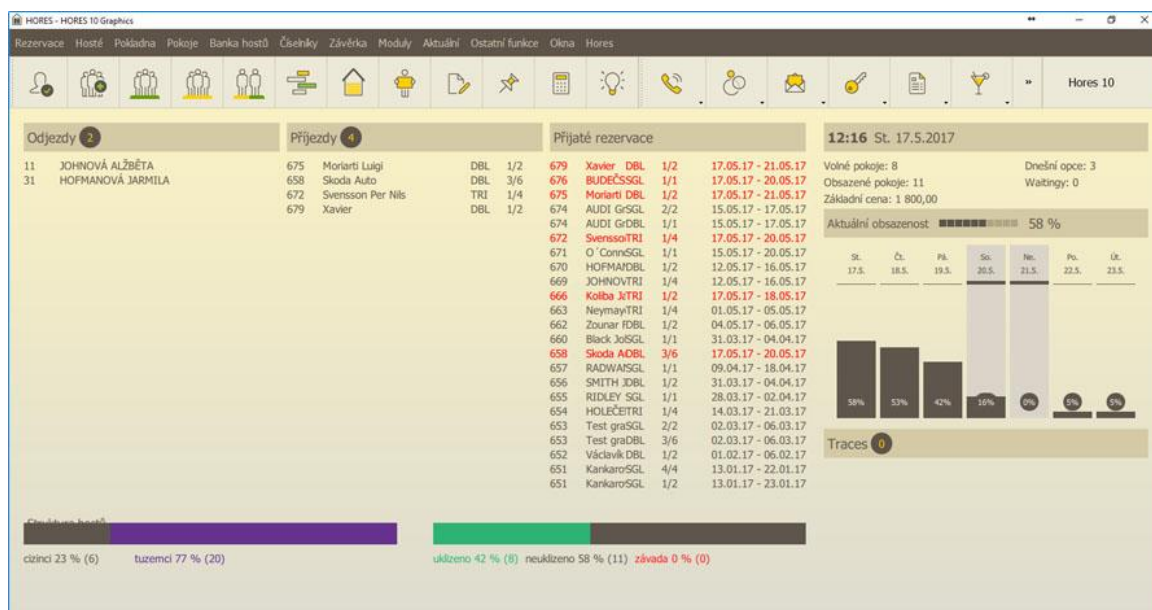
HORES - HORES 10 Graphics

Rezervace Hosté Pokladna Pokoje Banka hostů Číselníky Závěrka Moduly Aktuální Ostatní funkce Okna Hores

» Hores 10

Odjezdy 2

11 JOHNOVÁ ALŽBĚTA
31 HOFMANOVÁ JARMILA

Příjezdy 4

| | | | |
|---|---|---|---|
| 675 | Moriarti Luigi | DBL | 1/2 |
| 658 | Skoda Auto | DBL | 3/6 |
| 672 | Svensson Per Nils | TRI | 1/4 |
| 679 | Xavier | DBL | 1/2 |

Přijaté rezervace

| | | | |
|---|---|---|---|
| 679 | Xavier DBL | 1/2 | 17.05.17 - 21.05.17 |
| 676 | BUDEČSSGL | 1/1 | 17.05.17 - 20.05.17 |
| 675 | Moriarti DBL | 1/2 | 17.05.17 - 21.05.17 |
| 674 | AUDI GrSGL | 2/2 | 15.05.17 - 17.05.17 |
| 674 | AUDI GrDBL | 1/1 | 15.05.17 - 17.05.17 |
| 672 | SvenssoiTRI | 1/4 | 17.05.17 - 20.05.17 |
| 671 | O´ConnSGL | 1/1 | 15.05.17 - 20.05.17 |
| 670 | HOFMAIDBL | 1/2 | 12.05.17 - 16.05.17 |
| 669 | JOHNOVTRI | 1/4 | 12.05.17 - 16.05.17 |
| 666 | Koliba JiTRI | 1/2 | 17.05.17 - 18.05.17 |
| 663 | NeymayiTRI | 1/4 | 01.05.17 - 05.05.17 |
| 662 | Zounar fDBL | 1/2 | 04.05.17 - 06.05.17 |
| 660 | Black JoSGL | 1/1 | 31.03.17 - 04.04.17 |
| 658 | Skoda ADBL | 3/6 | 17.05.17 - 20.05.17 |
| 657 | RADWAISGL | 1/1 | 09.04.17 - 18.04.17 |
| 656 | SMITH JDBL | 1/2 | 31.03.17 - 04.04.17 |
| 655 | RIDLEY SGL | 1/1 | 28.03.17 - 02.04.17 |
| 654 | HOLEČEITRI | 1/4 | 14.03.17 - 21.03.17 |
| 653 | Test graSGL | 2/2 | 02.03.17 - 06.03.17 |
| 653 | Test graDBL | 3/6 | 02.03.17 - 06.03.17 |
| 652 | Václavík DBL | 1/2 | 01.02.17 - 06.02.17 |
| 651 | KankaroSGL | 4/4 | 13.01.17 - 22.01.17 |
| 651 | KankaroSGL | 1/2 | 13.01.17 - 23.01.17 |

12:16 St. 17.5.2017

Volné pokoje: 8
Obsazené pokoje: 11
Základní cena: 1 800,00
Dnešní opce: 3
Waitingy: 0

Aktuální obsazenost 58 %

St. 17.5. Čt. 18.5. Pá. 19.5. So. 20.5. Ne. 21.5. Po. 22.5. Út. 23.5.

58% 53% 42% 16% 0% 5% 5%

Traces 0

Struktura hostů

cizinci 23 % (6) tuzemci 77 % (20)

uklizeno 42 % (8) neuklizeno 58 % (11) závada 0 % (0)